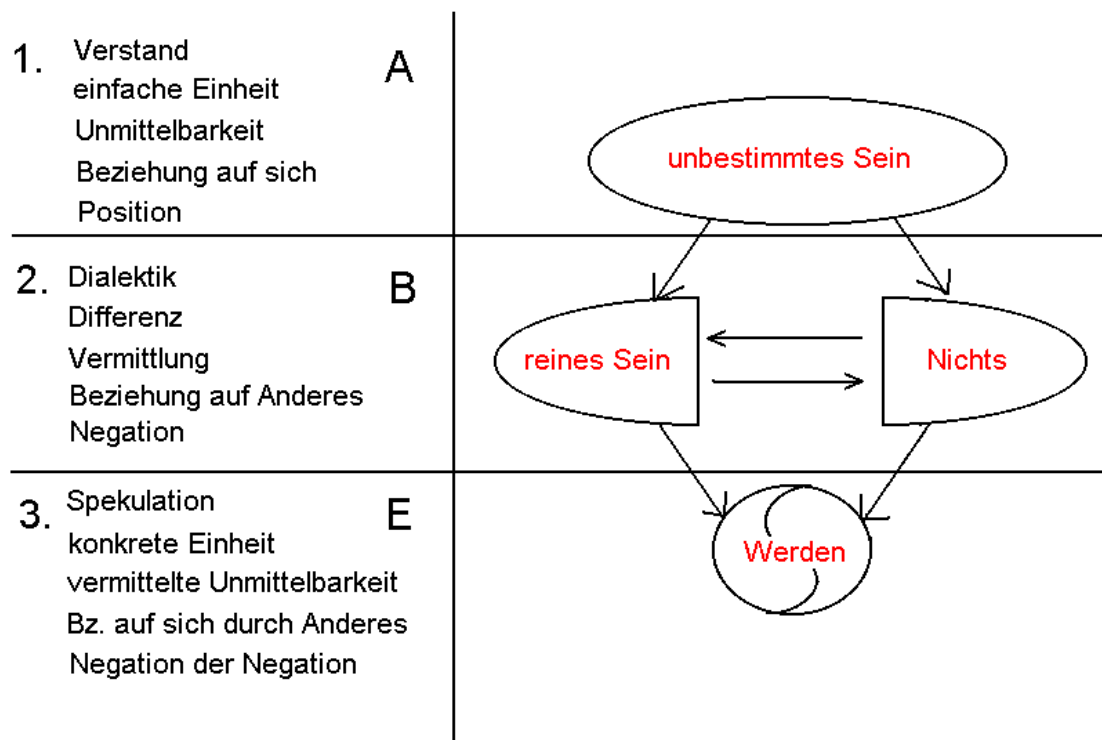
1. Verstand
einfache Einheit
Unmittelbarkeit
Beziehung auf sich
Position

A

unbestimmtes Sein

2. Dialektik
Differenz
Vermittlung
Beziehung auf Anderes
Negation

B

reines Sein

Nichts

3. Spekulation
konkrete Einheit
vermittelte Unmittelbarkeit
Bz. auf sich durch Anderes
Negation der Negation

E

Werden